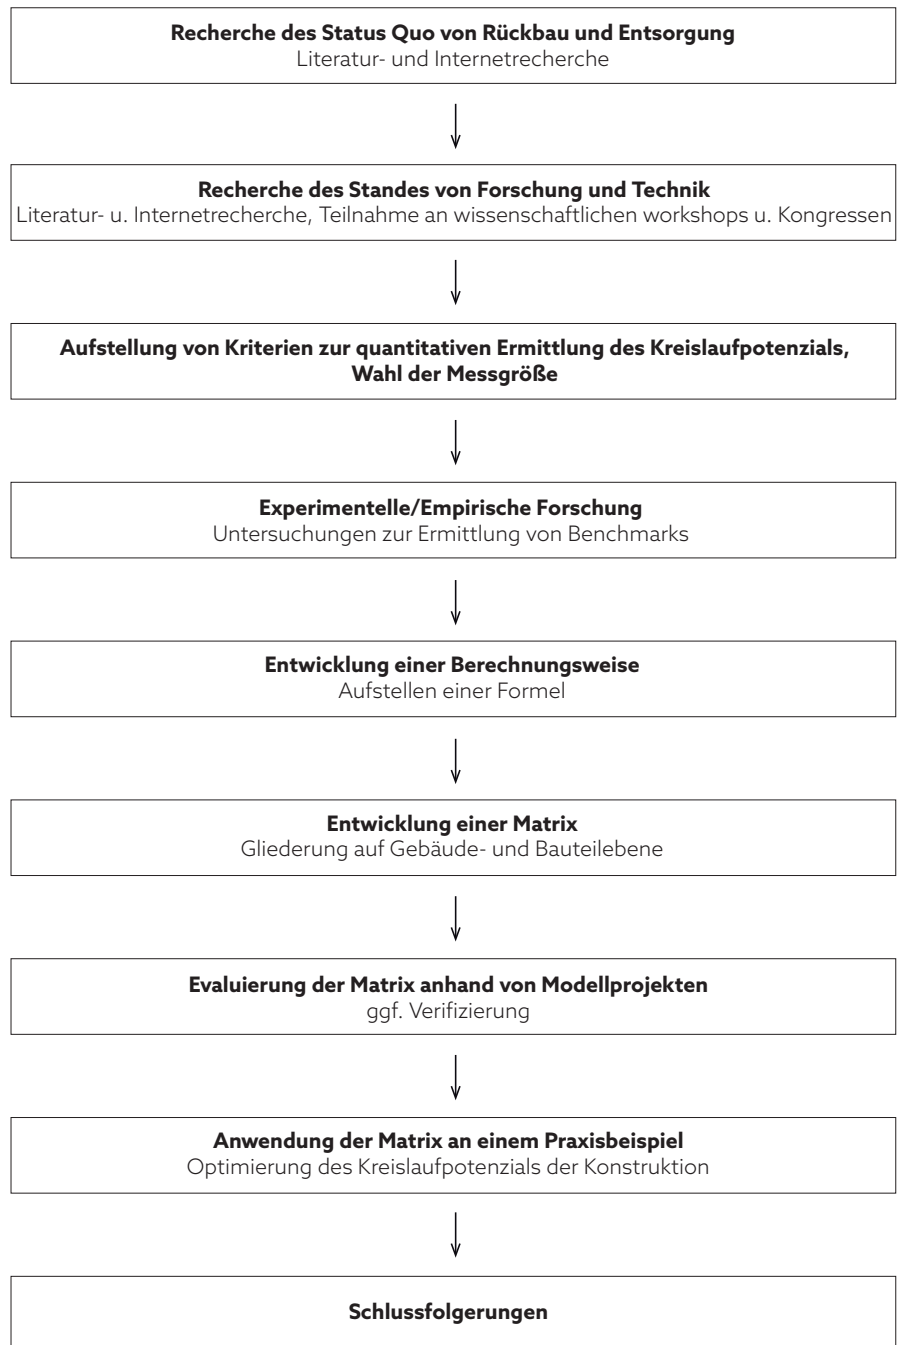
**Recherche des Status Quo von Rückbau und Entsorgung**
Literatur- und Internetrecherche

**Recherche des Standes von Forschung und Technik**
Literatur- u. Internetrecherche, Teilnahme an wissenschaftlichen workshops u. Kongressen

**Aufstellung von Kriterien zur quantitativen Ermittlung des Kreislaufpotenzials, Wahl der Messgröße**

**Experimentelle/Empirische Forschung**
Untersuchungen zur Ermittlung von Benchmarks

**Entwicklung einer Berechnungsweise**
Aufstellen einer Formel

**Entwicklung einer Matrix**
Gliederung auf Gebäude- und Bauteilebene

**Evaluierung der Matrix anhand von Modellprojekten**
ggf. Verifizierung

**Anwendung der Matrix an einem Praxisbeispiel**
Optimierung des Kreislaufpotenzials der Konstruktion

**Schlussfolgerungen**